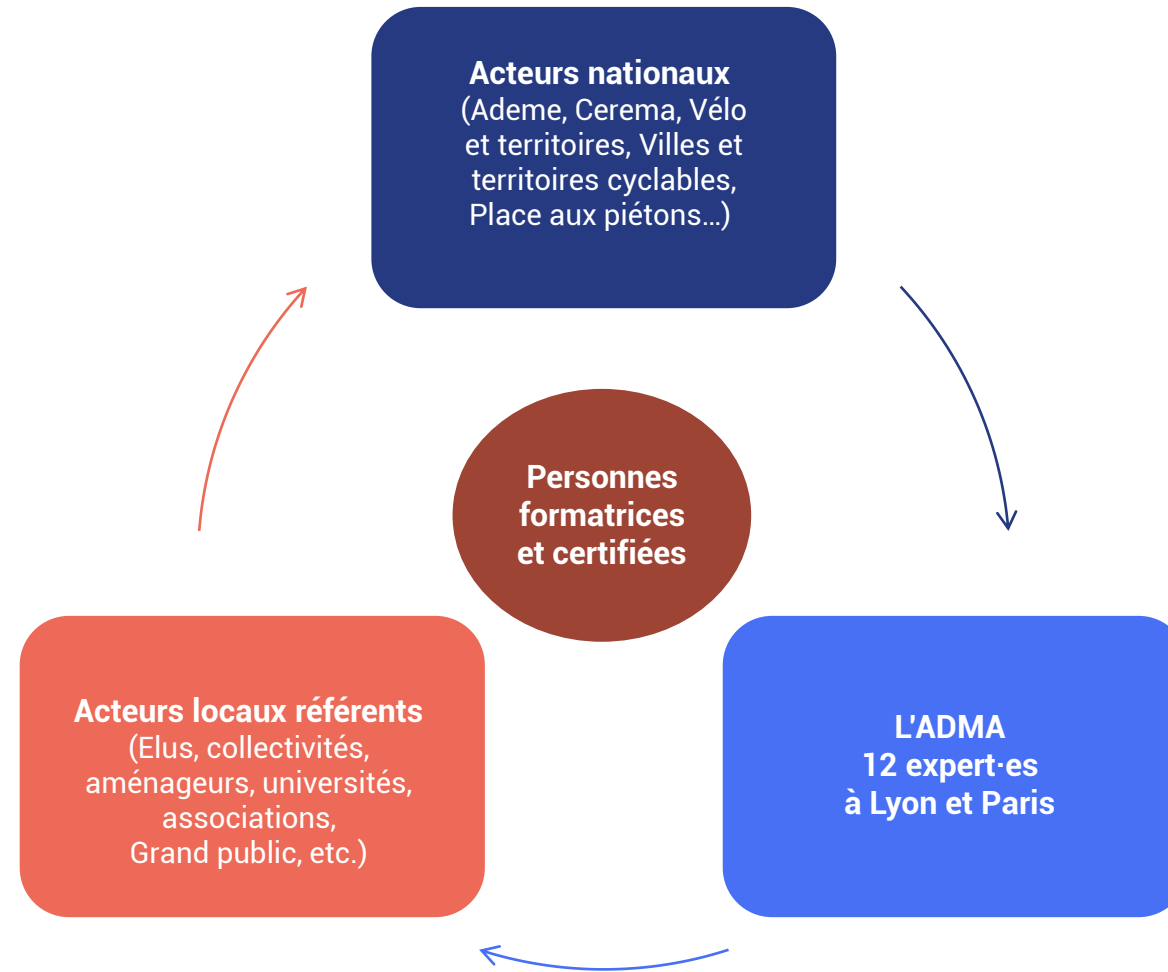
Acteurs nationaux
(Ademe, Cerema, Vélo et territoires, Villes et territoires cyclables, Place aux piétons…)

Personnes formatrices et certifiées

Acteurs locaux référents
(Elus, collectivités, aménageurs, universités, associations, Grand public, etc.)

L'ADMA
12 expert·es
à Lyon et Paris